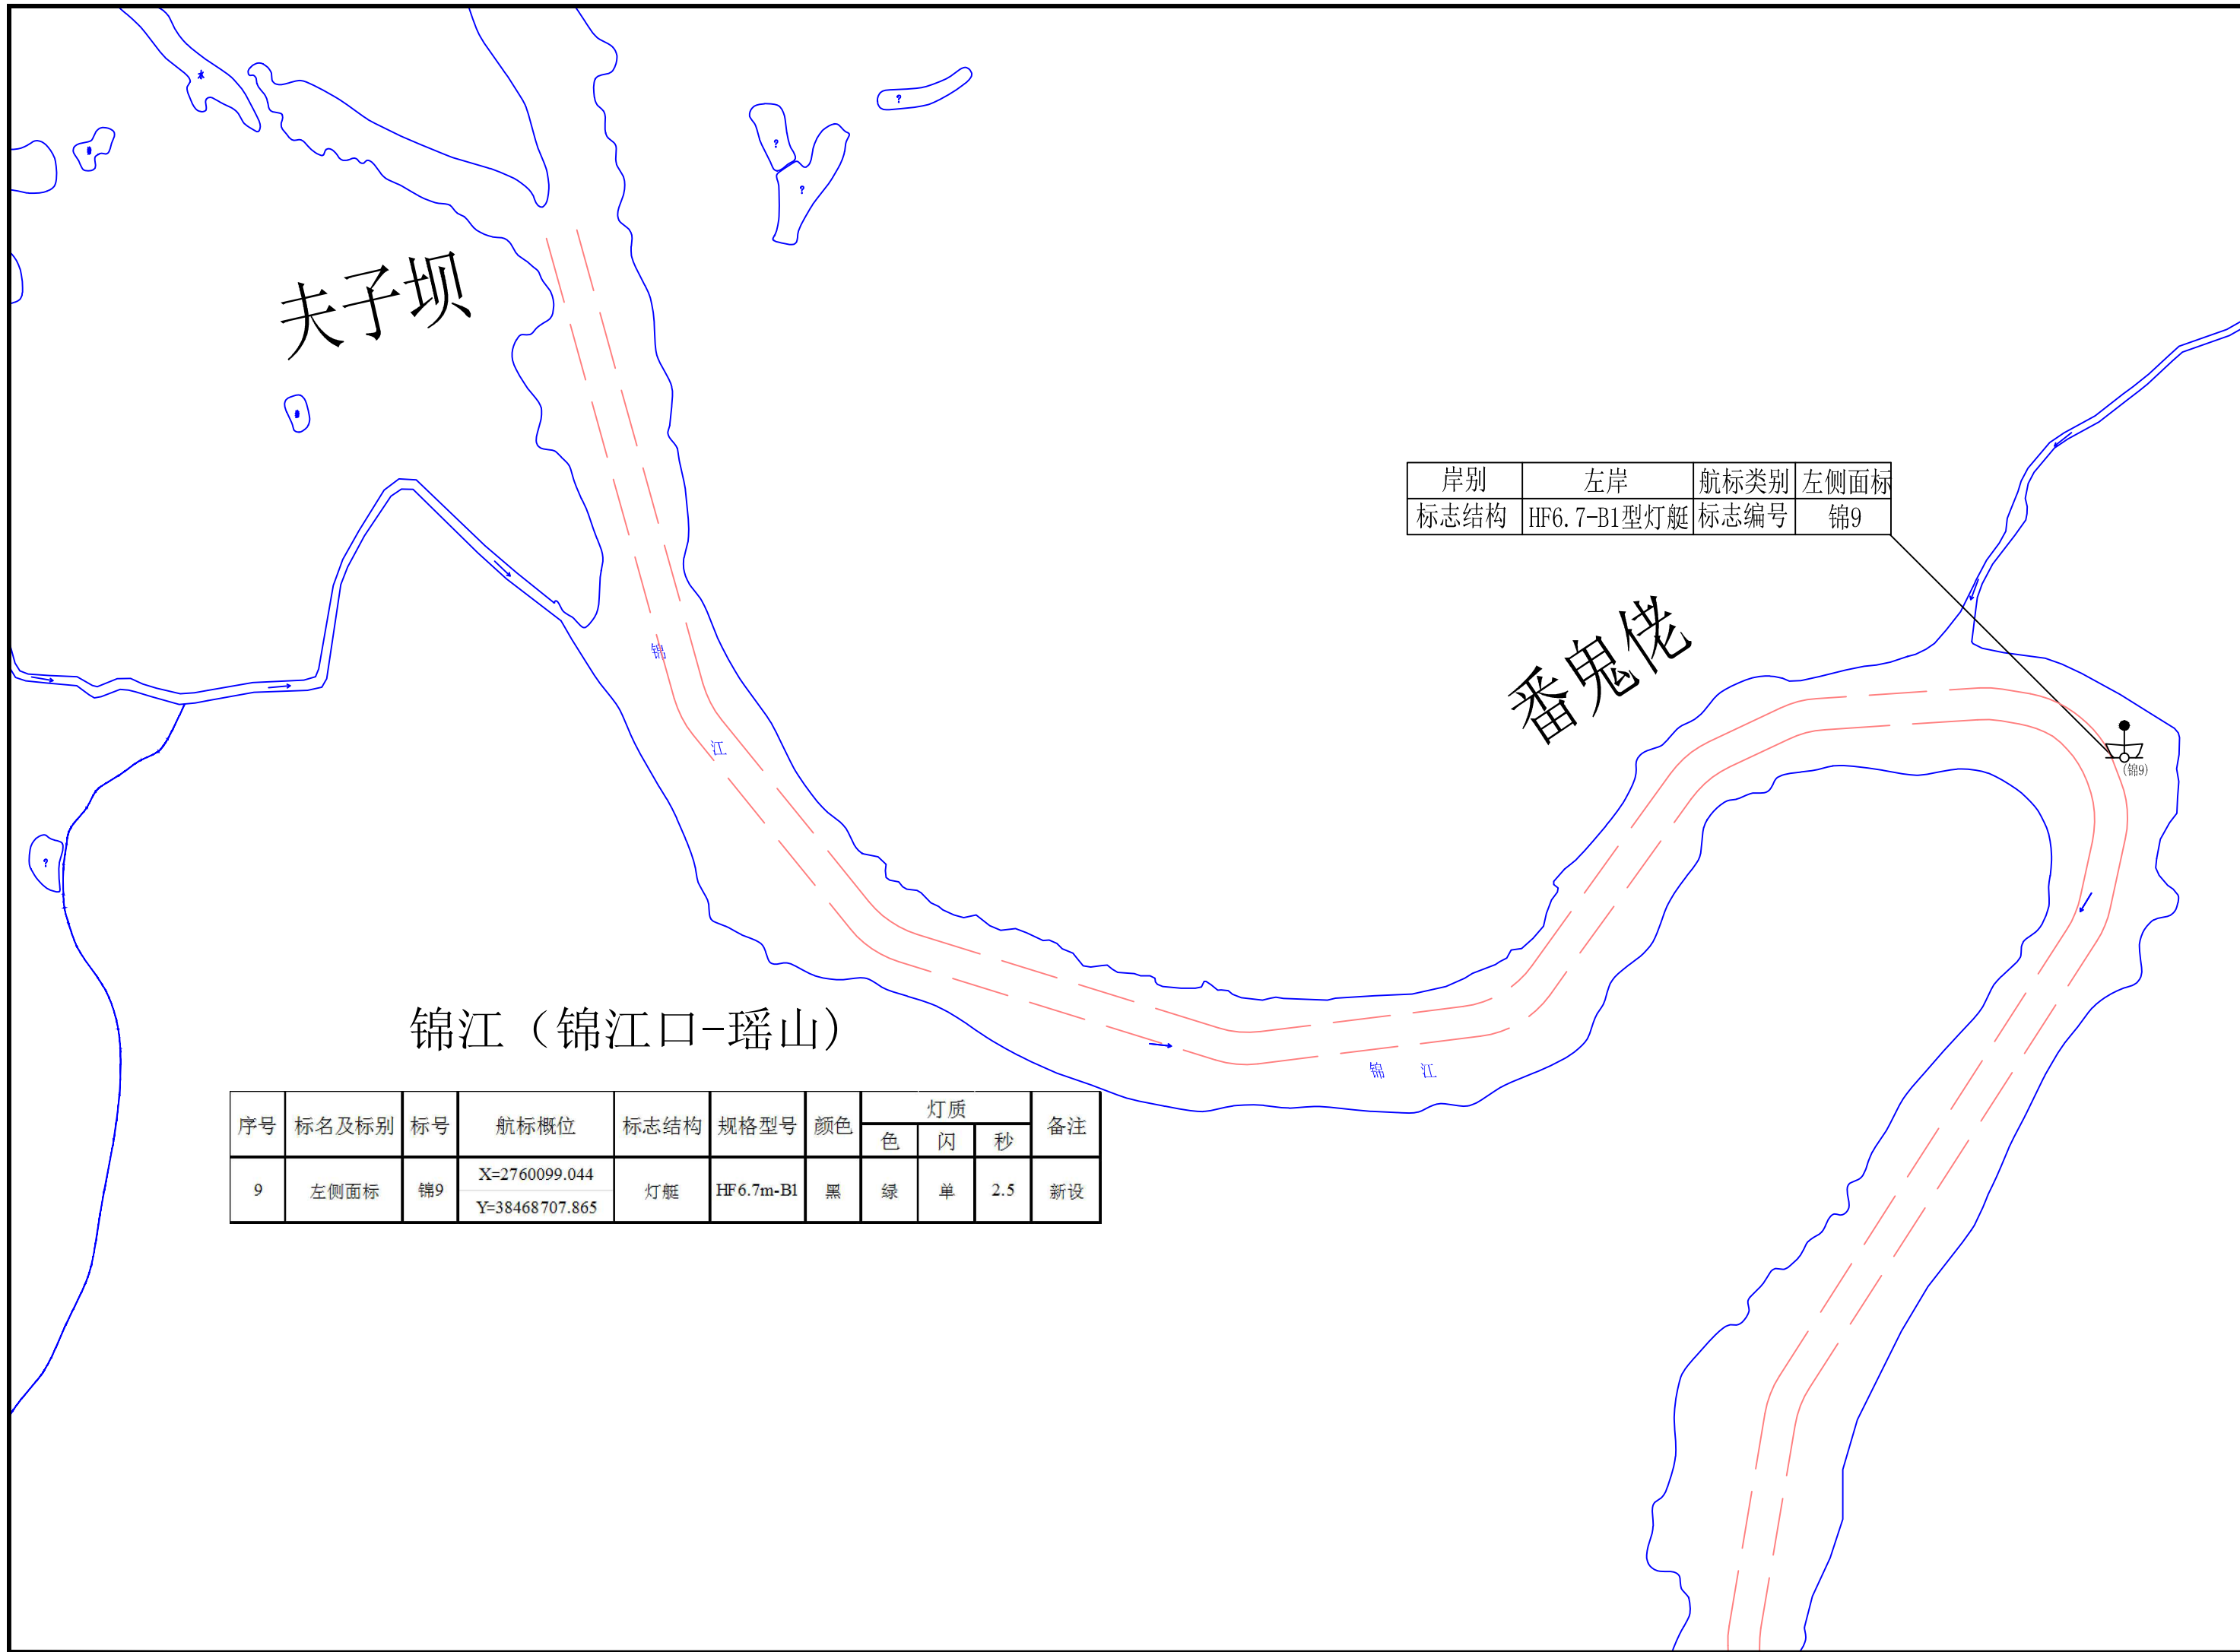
夫子坝

| 岸别 | 左岸 | 航标类别 | 左侧面标 |
|---|---|---|---|
| 标志结构 | HF6.7-B1型灯艇 | 标志编号 | 锦9 |

番鬼佬

锦

江

(锦9)

锦江（锦江口-瑶山）

锦 江

| 序号 | 标名及标别 | 标号 | 航标概位 | 标志结构 | 规格型号 | 颜色 | 灯质 色 | 灯质 闪 | 灯质 秒 | 备注 |
|---|---|---|---|---|---|---|---|---|---|---|
| 9 | 左侧面标 | 锦9 | X=2760099.044 Y=38468707.865 | 灯艇 | HF6.7m-B1 | 黑 | 绿 | 单 | 2.5 | 新设 |